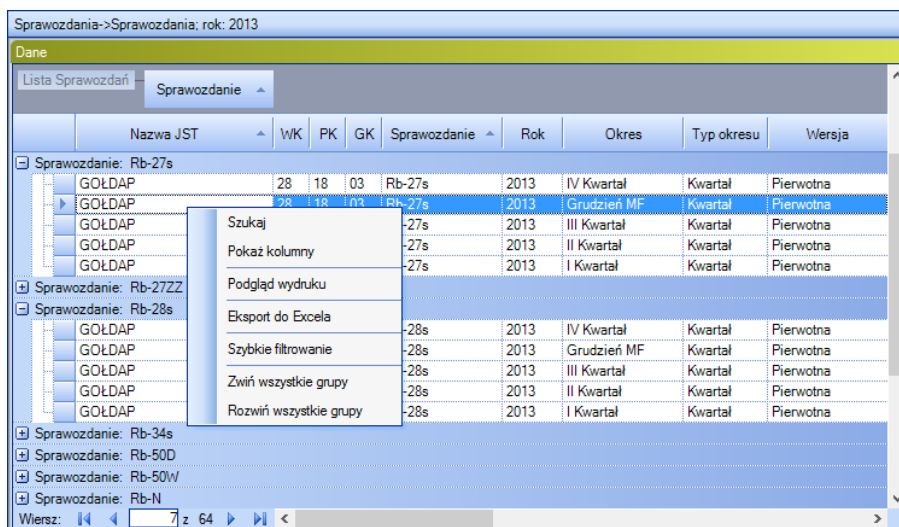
Sprawozdania->Sprawozdania; rok: 2013

Dane

Lista Sprawozdań

Sprawozdanie

| Nazwa JST | WK | PK | GK | Sprawozdanie | Rok | Okres | Typ okresu | Wersja |
|---|---|---|---|---|---|---|---|---|
| Sprawozdanie: Rb-27s | | | | | | | | |
| GOŁDAP | 28 | 18 | 03 | Rb-27s | 2013 | IV Kwartał | Kwartał | Pierwotna |
| GOŁDAP | 28 | 18 | 03 | Rb-27s | 2013 | Grudzień MF | Kwartał | Pierwotna |
| GOŁDAP | | | | -27s | 2013 | III Kwartał | Kwartał | Pierwotna |
| GOŁDAP | | | | -27s | 2013 | II Kwartał | Kwartał | Pierwotna |
| GOŁDAP | | | | -27s | 2013 | I Kwartał | Kwartał | Pierwotna |
| Sprawozdanie: Rb-27ZZ | | | | | | | | |
| Sprawozdanie: Rb-28s | | | | | | | | |
| GOŁDAP | | | | -28s | 2013 | IV Kwartał | Kwartał | Pierwotna |
| GOŁDAP | | | | -28s | 2013 | Grudzień MF | Kwartał | Pierwotna |
| GOŁDAP | | | | -28s | 2013 | III Kwartał | Kwartał | Pierwotna |
| GOŁDAP | | | | -28s | 2013 | II Kwartał | Kwartał | Pierwotna |
| GOŁDAP | | | | -28s | 2013 | I Kwartał | Kwartał | Pierwotna |
| Sprawozdanie: Rb-34s | | | | | | | | |
| Sprawozdanie: Rb-50D | | | | | | | | |
| Sprawozdanie: Rb-50W | | | | | | | | |
| Sprawozdanie: Rb-N | | | | | | | | |

Szukaj
Pokaż kolumny
Podgląd wydruku
Eksport do Excela
Szybkie filtrowanie
Zwiń wszystkie grupy
Rozwiń wszystkie grupy

Wiersz: 7 z 64